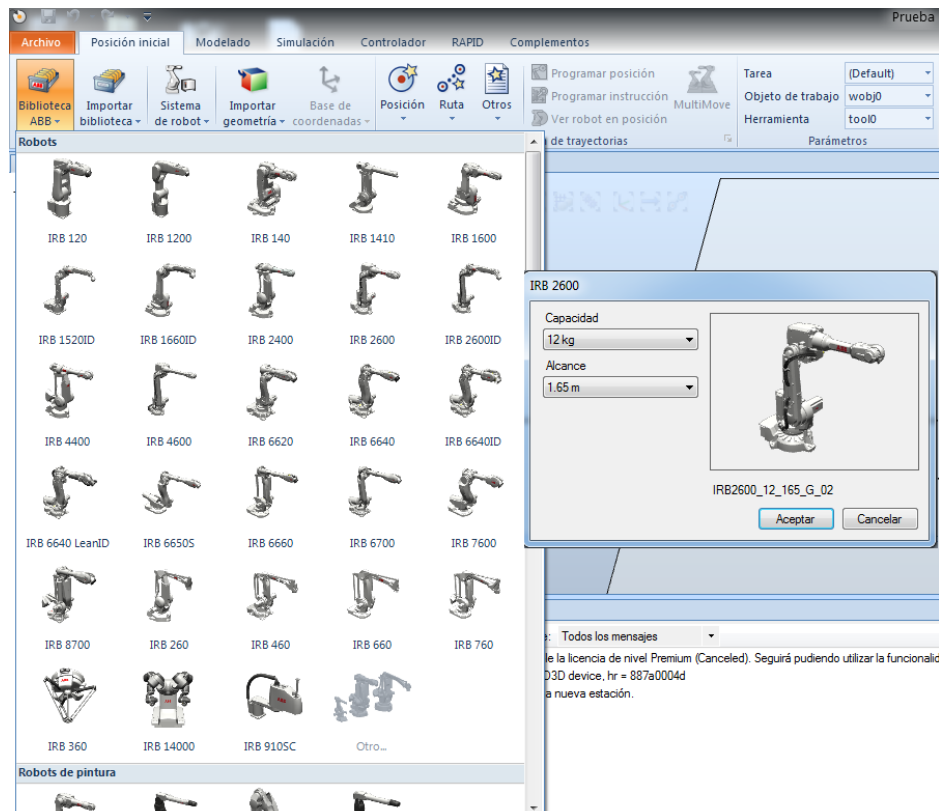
Prueba

Archivo Posición inicial Modelado Simulación Controlador RAPID Complementos

Biblioteca ABB Importar biblioteca Sistema de robot Importar geometría Base de coordenadas Posición Ruta Otros

Programar posición
Programar instrucción
Ver robot en posición
MultiMove
de trayectorias

Tarea (Default)
Objeto de trabajo wobj0
Herramienta tool0
Parámetros

Robots

IRB 120 IRB 1200 IRB 140 IRB 1410 IRB 1600
IRB 1520ID IRB 1660ID IRB 2400 IRB 2600 IRB 2600ID
IRB 4400 IRB 4600 IRB 6620 IRB 6640 IRB 6640ID
IRB 6640 LeanID IRB 6650S IRB 6660 IRB 6700 IRB 7600
IRB 8700 IRB 260 IRB 460 IRB 660 IRB 760
IRB 360 IRB 14000 IRB 910SC Otro...

Robots de pintura

IRB 2600

Capacidad
12 kg
Alcance
1.65 m

IRB2600_12_165_G_02

Aceptar Cancelar

Todos los mensajes

le la licencia de nivel Premium (Canceled). Seguirá pudiendo utilizar la funcionalid
03D device, hr = 887a0004d
a nueva estación.